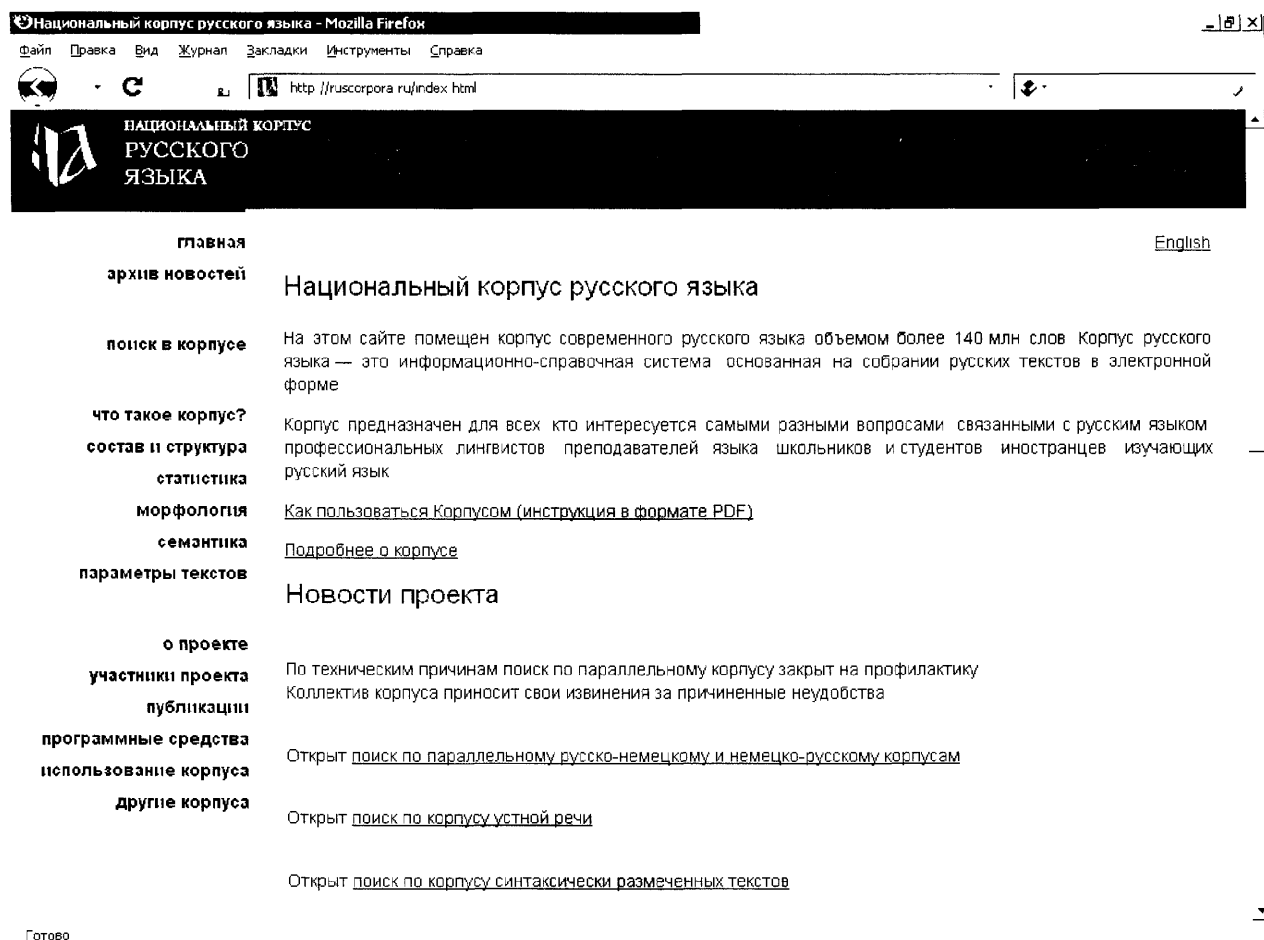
Национальный корпус русского языка - Mozilla Firefox

Файл Правка Вид Журнал Закладки Инструменты Справка

http //ruscorpora ru/index html

НАЦИОНАЛЬНЫЙ КОРПУС
РУССКОГО
ЯЗЫКА

главная
архив новостей

поиск в корпусе

что такое корпус?
состав и структура
статистика
морфология
семантика
параметры текстов

о проекте
участники проекта
публикации
программные средства
использование корпуса
другие корпуса

English

Национальный корпус русского языка

На этом сайте помещен корпус современного русского языка объемом более 140 млн слов Корпус русского языка — это информационно-справочная система основанная на собрании русских текстов в электронной форме

Корпус предназначен для всех кто интересуется самыми разными вопросами связанными с русским языком профессиональных лингвистов преподавателей языка школьников и студентов иностранцев изучающих русский язык

Как пользоваться Корпусом (инструкция в формате PDF)

Подробнее о корпусе

Новости проекта

По техническим причинам поиск по параллельному корпусу закрыт на профилактику
Коллектив корпуса приносит свои извинения за причиненные неудобства

Открыт поиск по параллельному русско-немецкому и немецко-русскому корпусам

Открыт поиск по корпусу устной речи

Открыт поиск по корпусу синтаксически размеченных текстов

Готово